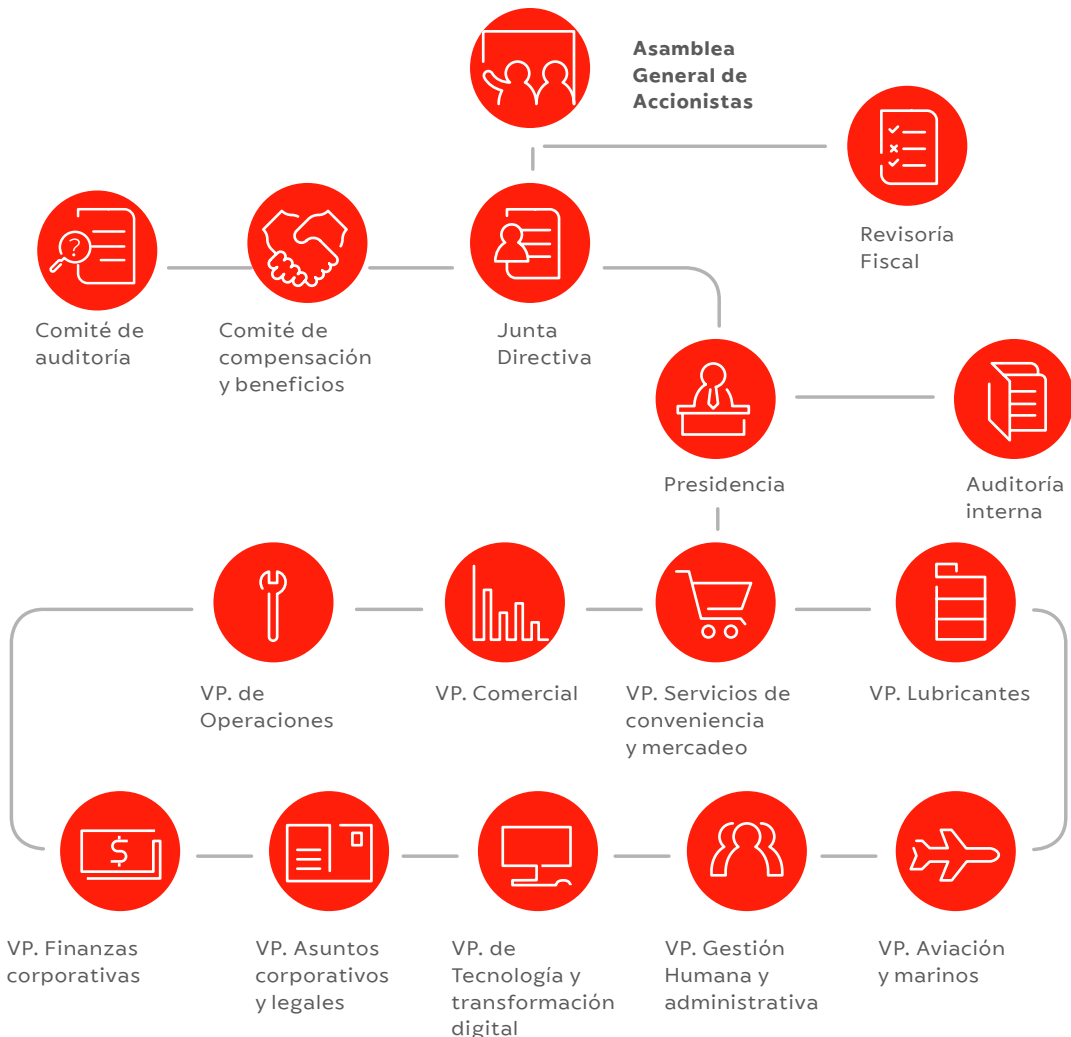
Asamblea General de Accionistas

Revisoría Fiscal

Comité de auditoría

Comité de compensación y beneficios

Junta Directiva

Presidencia

Auditoría interna

VP. de Operaciones

VP. Comercial

VP. Servicios de conveniencia y mercadeo

VP. Lubricantes

VP. Finanzas corporativas

VP. Asuntos corporativos y legales

VP. de Tecnología y transformación digital

VP. Gestión Humana y administrativa

VP. Aviación y marinos